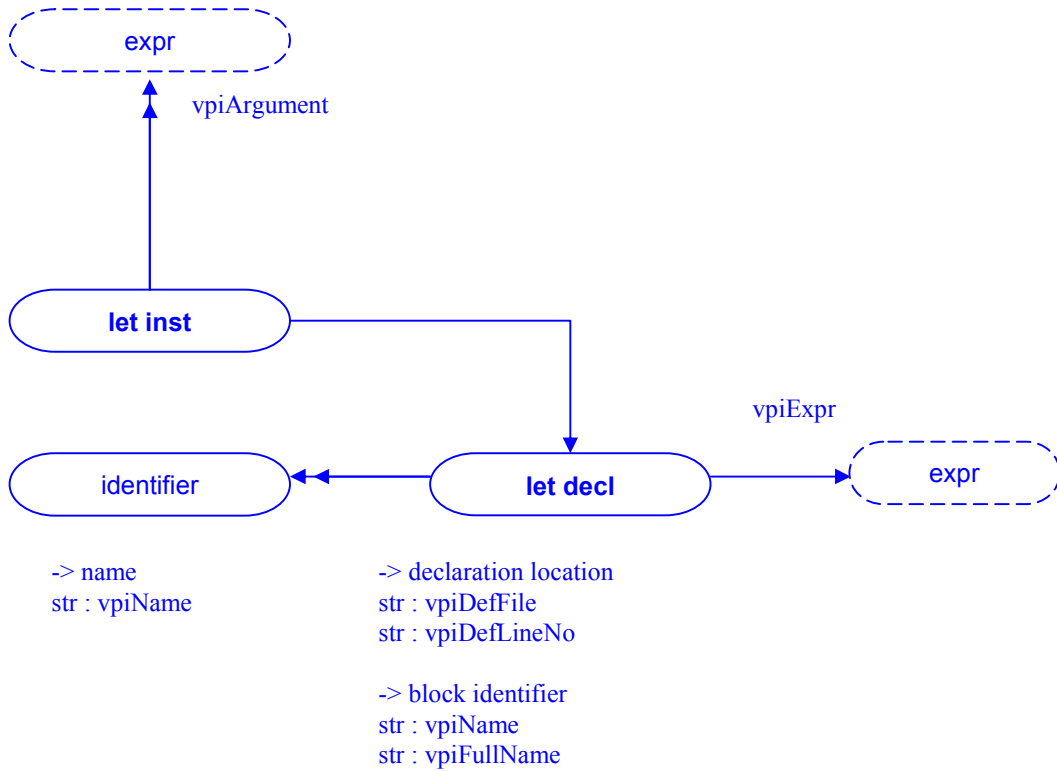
expr

vpiArgument

let inst

vpiExpr

identifier

let decl

expr

-> name
str : vpiName

-> declaration location
str : vpiDefFile
str : vpiDefLineNo

-> block identifier
str : vpiName
str : vpiFullName